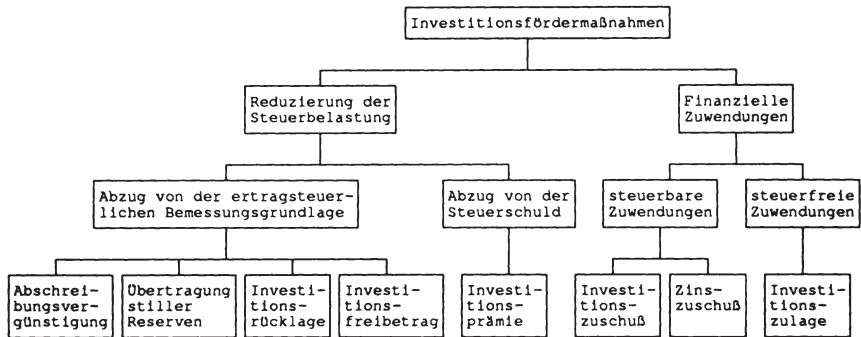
Investitionsfördermaßnahmen

Reduzierung der Steuerbelastung

Finanzielle Zuwendungen

Abzug von der ertragsteuerlichen Bemessungsgrundlage

Abzug von der Steuerschuld

steuerbare Zuwendungen

steuerfreie Zuwendungen

Abschreibungsvergünstigung

Übertragung stiller Reserven

Investitionsrücklage

Investitionsfreibetrag

Investitionsprämie

Investitionszuschuß

Zinszuschuß

Investitionszulage